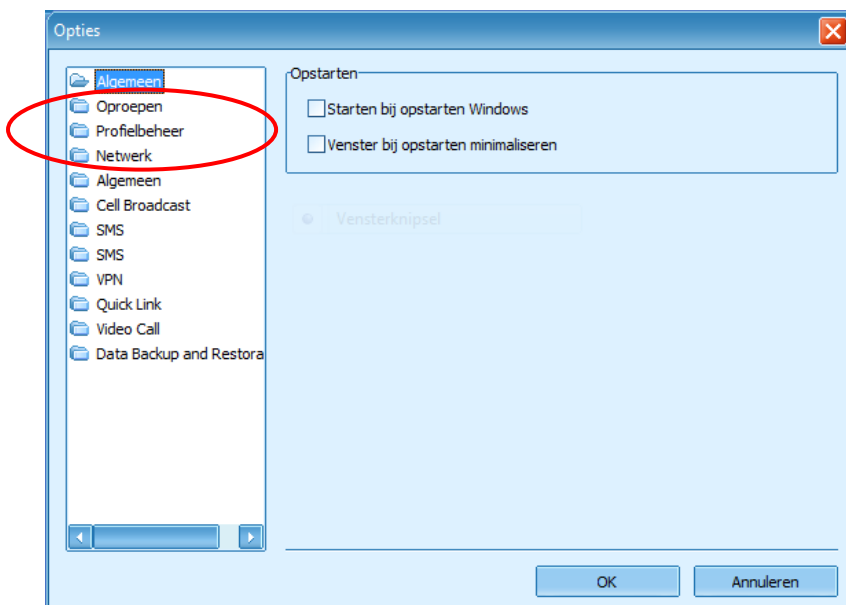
Opties

Algemeen
Oproepen
Profielbeheer
Netwerk
Algemeen
Cell Broadcast
SMS
SMS
VPN
Quick Link
Video Call
Data Backup and Restora

Opstarten
Starten bij opstarten Windows
Venster bij opstarten minimaliseren

Vensterknipsel

OK
Annuleren